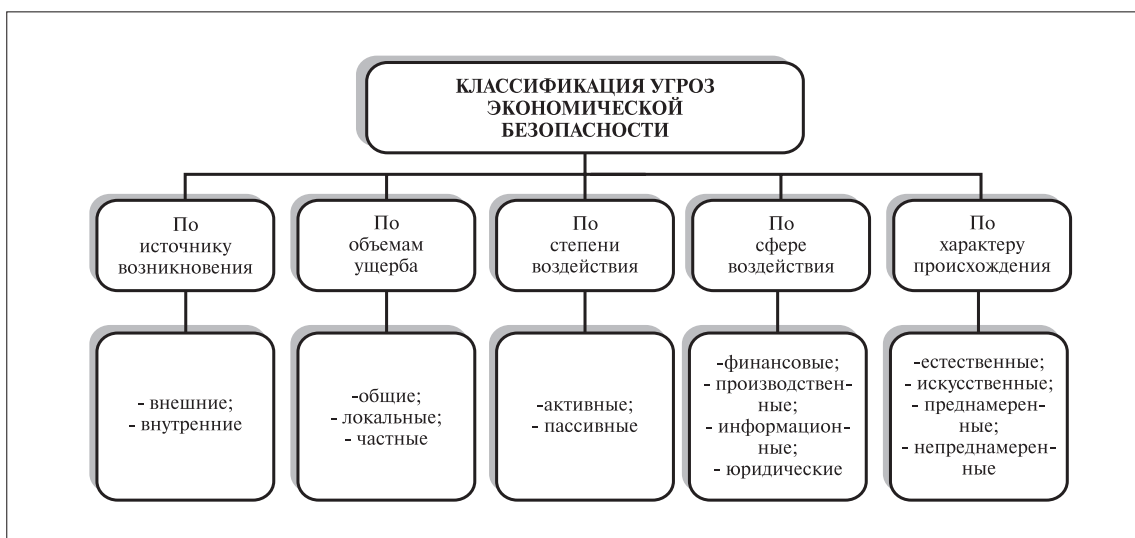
КЛАССИФИКАЦИЯ УГРОЗ ЭКОНОМИЧЕСКОЙ БЕЗОПАСНОСТИ

По источнику возникновения

По объемам ущерба

По степени воздействия

По сфере воздействия

По характеру происхождения

- внешние;
- внутренние

-общие;
- локальные;
- частные

-активные;
- пассивные

-финансовые;
- производственные;
- информационные;
- юридические

-естественные;
- искусственные;
- преднамеренные;
- непреднамеренные